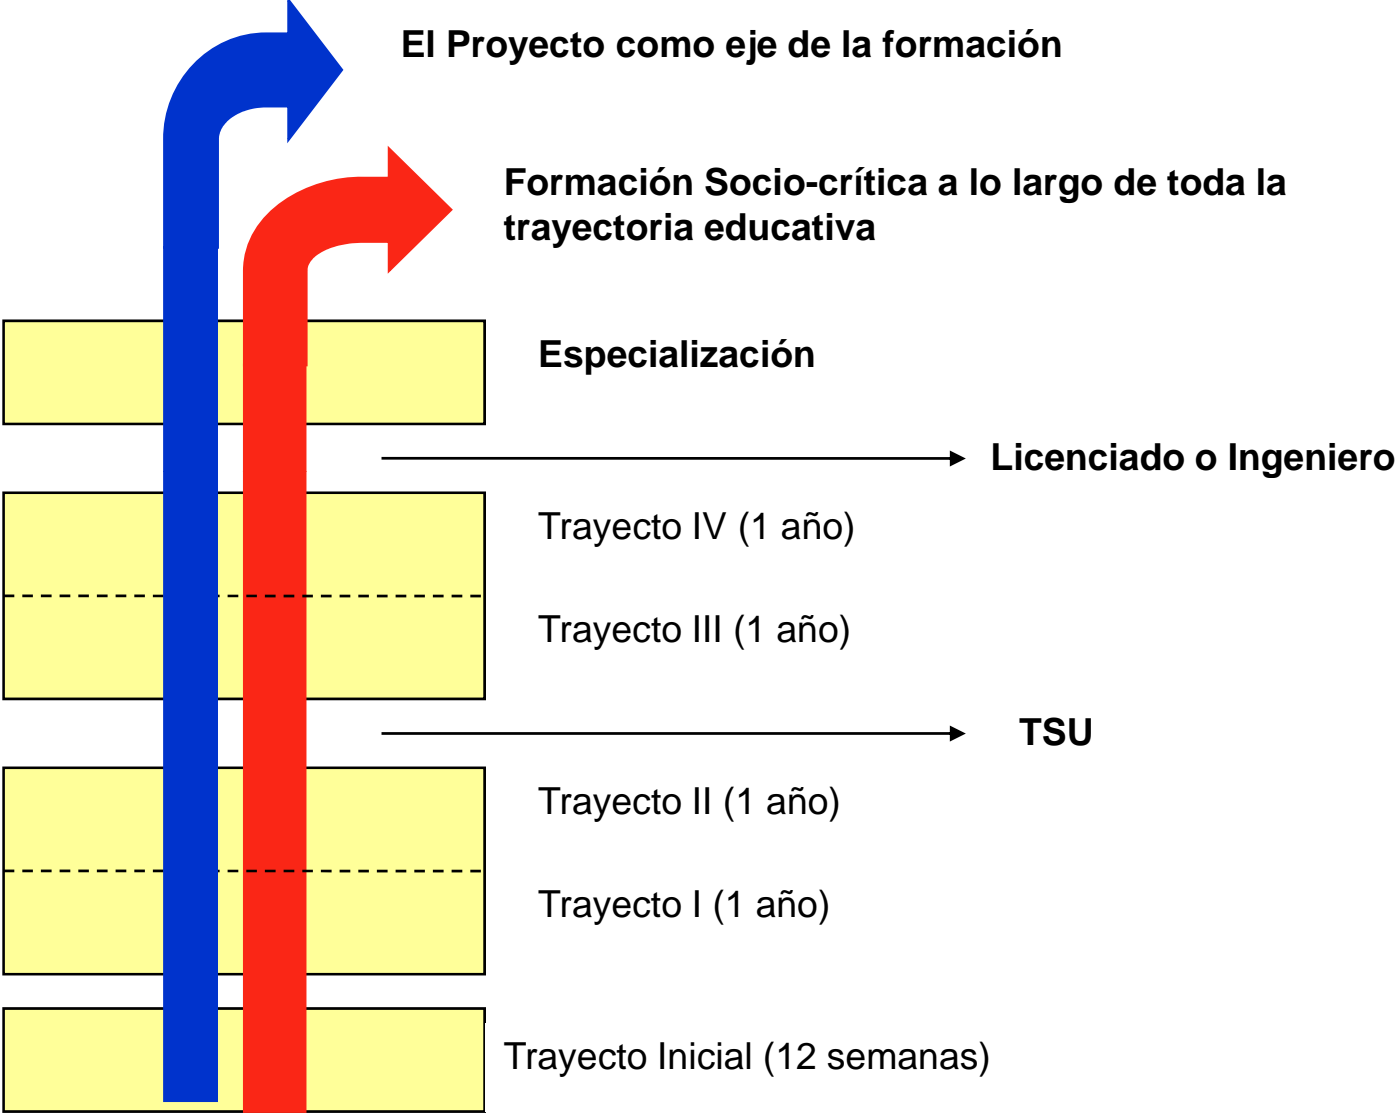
El Proyecto como eje de la formación

Formación Socio-crítica a lo largo de toda la trayectoria educativa

Especialización

Licenciado o Ingeniero

Trayecto IV (1 año)

Trayecto III (1 año)

TSU

Trayecto II (1 año)

Trayecto I (1 año)

Trayecto Inicial (12 semanas)